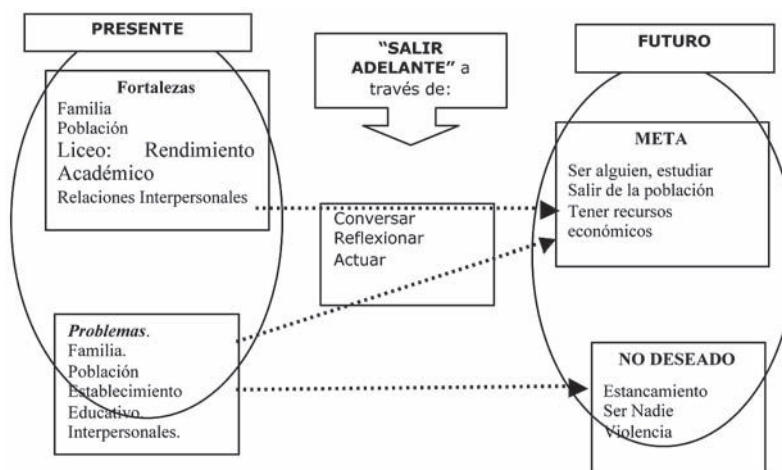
PRESENTE

"SALIR ADELANTE" a través de:

FUTURO

Fortalezas
Familia
Población
Liceo: Rendimiento Académico
Relaciones Interpersonales

Conversar
Reflexionar
Actuar

META
Ser alguien, estudiar
Salir de la población
Tener recursos económicos

*Problemas*.
Familia.
Población
Establecimiento Educativo.
Interpersonales.

NO DESEADO
Estancamiento
Ser Nadie
Violencia